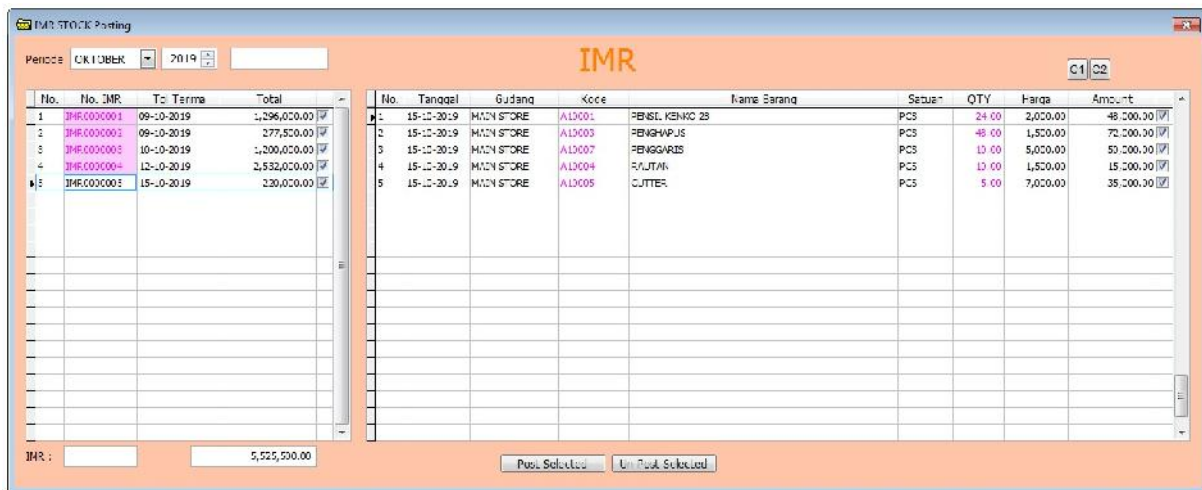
IMR STOCK Posting

Periode OKTOBER 2019

IMR

C1 C2

| No. | No. IMR | Tgl Terma | Total |
|---|---|---|---|
| 1 | IMR.0000001 | 09-10-2019 | 1,296,000.00 |
| 2 | IMR.0000002 | 09-10-2019 | 277,500.00 |
| 3 | IMR.0000003 | 10-10-2019 | 1,200,000.00 |
| 4 | IMR.0000004 | 12-10-2019 | 2,532,000.00 |
| 5 | IMR.0000005 | 15-10-2019 | 220,000.00 |

| No. | Tanggal | Gudang | Kode | Nama Barang | Satuan | QTY | Harga | Amount |
|---|---|---|---|---|---|---|---|---|
| 1 | 15-10-2019 | MAIN STORE | A10001 | PENSIL KENKO 2B | PCS | 24.00 | 2,000.00 | 48,000.00 |
| 2 | 15-10-2019 | MAIN STORE | A10003 | PENGHAPUS | PCS | 48.00 | 1,500.00 | 72,000.00 |
| 3 | 15-10-2019 | MAIN STORE | A10007 | PENGGARIS | PCS | 10.00 | 5,000.00 | 50,000.00 |
| 4 | 15-10-2019 | MAIN STORE | A10004 | RAUTAN | PCS | 10.00 | 1,500.00 | 15,000.00 |
| 5 | 15-10-2019 | MAIN STORE | A10005 | CUTTER | PCS | 5.00 | 7,000.00 | 35,000.00 |

IMR : 5,525,500.00

Post Selected Un Post Selected